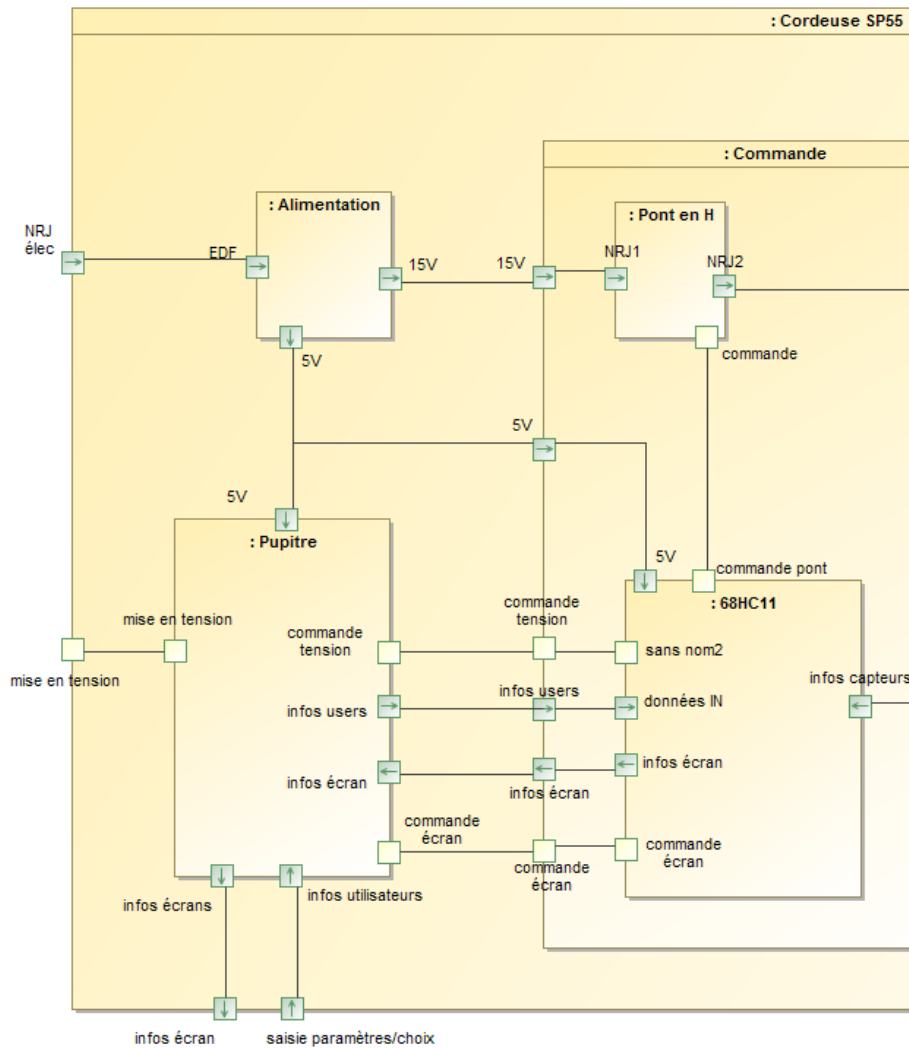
: Cordeuse SP55

: Commande

: Alimentation

: Pont en H

NRJ élec

EDF

15V

15V

NRJ1

NRJ2

commande

5V

5V

5V

: Pupitre

5V

commande pont

: 68HC11

mise en tension

mise en tension

commande tension

commande tension

sans nom2

infos capteurs

infos users

infos users

données IN

infos écran

infos écran

infos écran

commande écran

commande écran

commande écran

infos écrans

infos utilisateurs

infos écran

saisie paramètres/choix